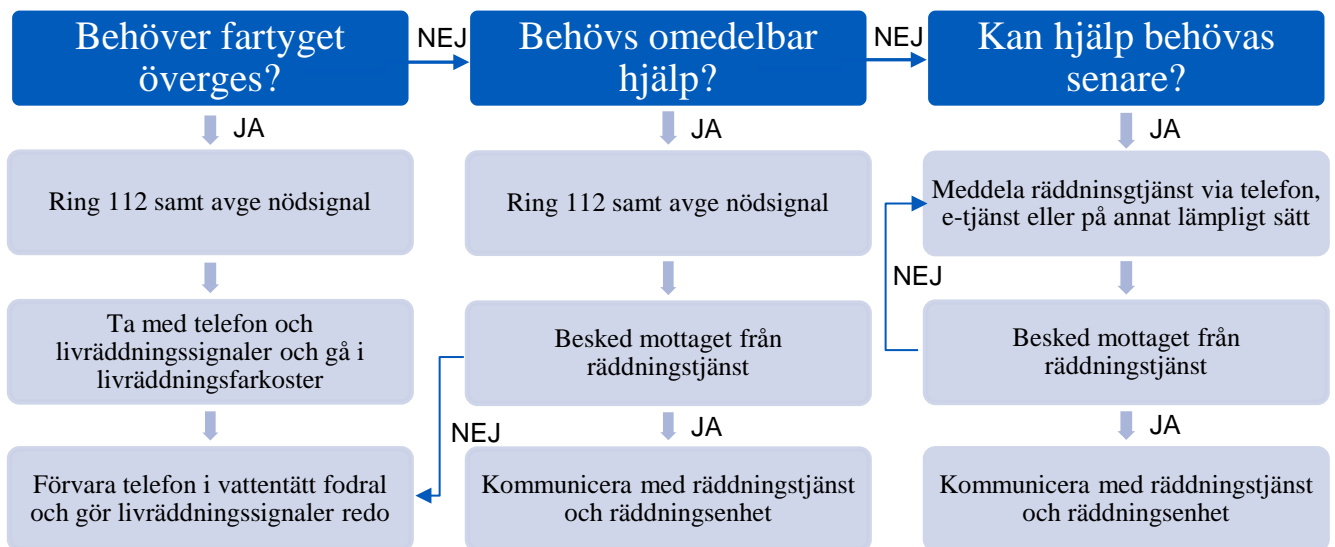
Behöver fartyget överges?

NEJ

Behövs omedelbar hjälp?

NEJ

Kan hjälp behövas senare?

JA

Ring 112 samt avge nödsignal

Ta med telefon och livräddningssignaler och gå i livräddningsfarkoster

Förvara telefon i vattentätt fodral och gör livräddningssignaler redo

JA

Ring 112 samt avge nödsignal

Besked mottaget från räddningstjänst

NEJ

JA

Kommunicera med räddningstjänst och räddningsenhet

JA

Meddela räddninsgtjänst via telefon, e-tjänst eller på annat lämpligt sätt

NEJ

Besked mottaget från räddningstjänst

JA

Kommunicera med räddningstjänst och räddningsenhet